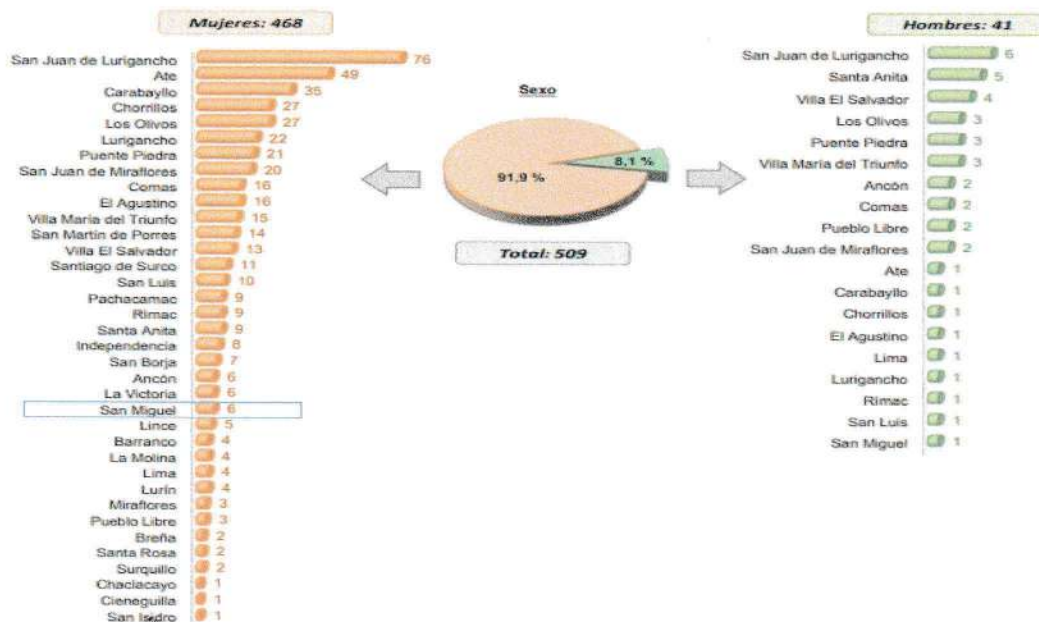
Mujeres: 468

| | |
|---|---|
| San Juan de Lurigancho | 76 |
| Ate | 49 |
| Carabayllo | 35 |
| Chorrillos | 27 |
| Los Olivos | 27 |
| Lurigancho | 22 |
| Puente Piedra | 21 |
| San Juan de Miraflores | 20 |
| Comas | 16 |
| El Agustino | 16 |
| Villa Maria del Triunfo | 15 |
| San Martin de Porres | 14 |
| Villa El Salvador | 13 |
| Santiago de Surco | 11 |
| San Luis | 10 |
| Pachacamac | 9 |
| Rimac | 9 |
| Santa Anita | 9 |
| Independencia | 8 |
| San Borja | 7 |
| Ancón | 6 |
| La Victoria | 6 |
| San Miguel | 6 |
| Lince | 5 |
| Barranco | 4 |
| La Molina | 4 |
| Lima | 4 |
| Lurín | 4 |
| Miraflores | 3 |
| Pueblo Libre | 3 |
| Breña | 2 |
| Santa Rosa | 2 |
| Surquillo | 2 |
| Chaclacayo | 1 |
| Cieneguilla | 1 |
| San Isidro | 1 |

Sexo

91,9 %

8,1 %

Total: 509

Hombres: 41

| | |
|---|---|
| San Juan de Lurigancho | 6 |
| Santa Anita | 5 |
| Villa El Salvador | 4 |
| Los Olivos | 3 |
| Puente Piedra | 3 |
| Villa Maria del Triunfo | 3 |
| Ancón | 2 |
| Comas | 2 |
| Pueblo Libre | 2 |
| San Juan de Miraflores | 2 |
| Ate | 1 |
| Carabayllo | 1 |
| Chorrillos | 1 |
| El Agustino | 1 |
| Lima | 1 |
| Lurigancho | 1 |
| Rimac | 1 |
| San Luis | 1 |
| San Miguel | 1 |